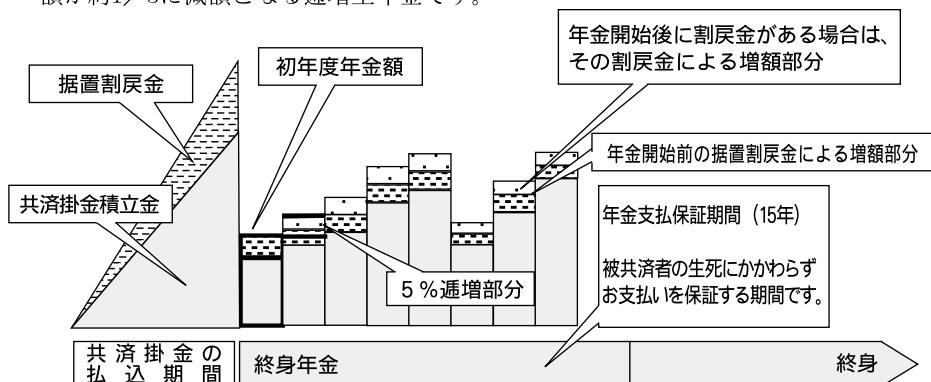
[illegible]

年金開始後に割戻金がある場合は、その割戻金による増額部分

据置割戻金

初年度年金額

年金開始前の据置割戻金による増額部分

共済掛金積立金

年金支払保証期間（15年）

被共済者の生死にかかわらずお支払いを保証する期間です。

５％逓増部分

共済掛金の払込期間

終身年金

終身